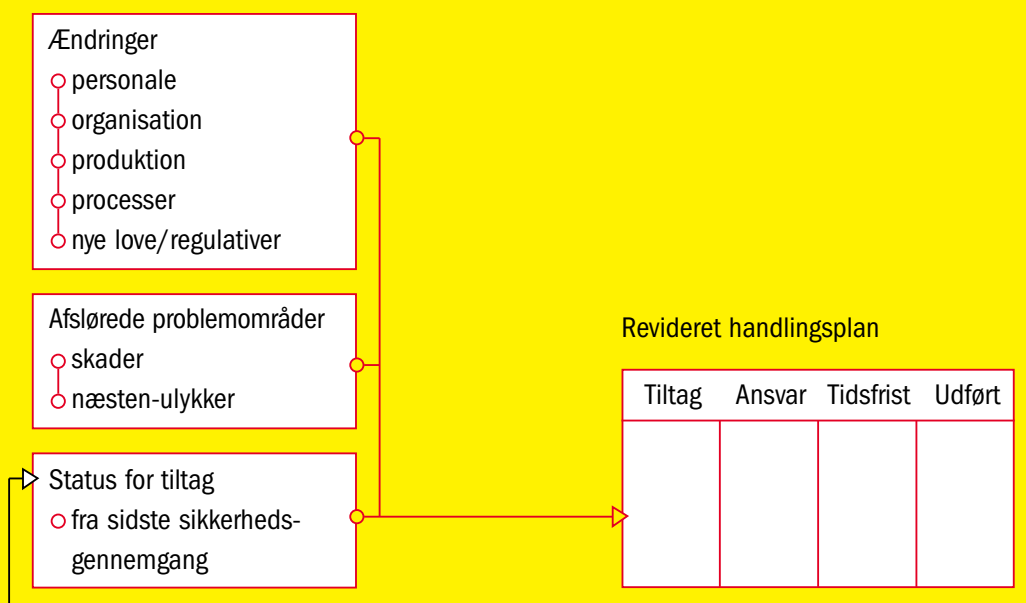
Ændringer
personale
organisation
produktion
processer
nye love/regulativer

Afslørede problemområder
skader
næsten-ulykker

Status for tiltag
fra sidste sikkerhedsgennemgang

Revideret handlingsplan

| Tiltag | Ansvar | Tidsfrist | Udført |
|---|---|---|---|
| | | | |